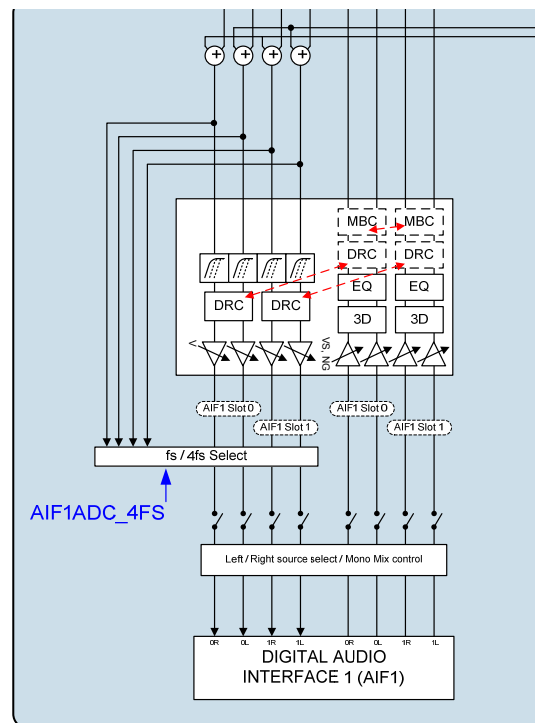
+ + + +

MBC MBC
DRC DRC
EQ EQ
DRC DRC
3D 3D

V

VS NG

AIF1 Slot 0
AIF1 Slot 1
AIF1 Slot 0
AIF1 Slot 1

fs / 4fs Select

AIF1ADC_4FS

Left / Right source select / Mono Mix control

0R 0L 1R 1L 0R 0L 1R 1L

DIGITAL AUDIO
INTERFACE 1 (AIF1)